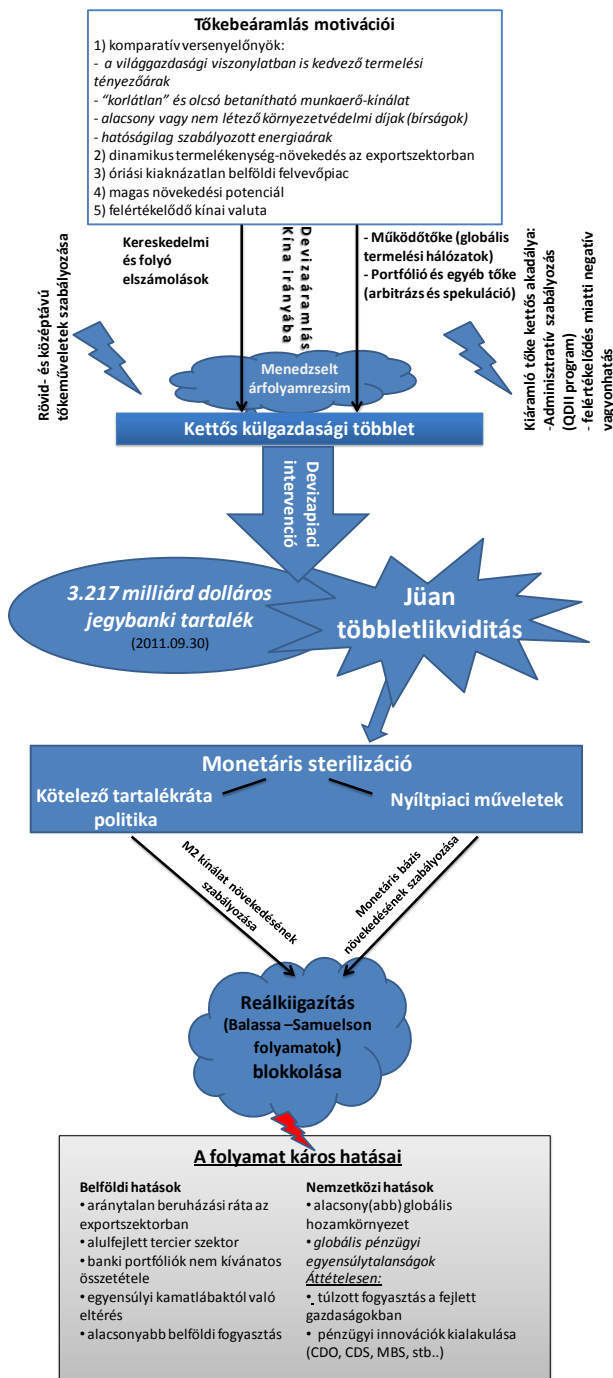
Tőkebeáramlás motivációi
1) komparatív versenyelőnyök:
- a világgazdasági viszonylatban is kedvező termelési tényezőárak
- "korlátlan" és olcsó betanítható munkaerő-kínálat
- alacsony vagy nem létező környezetvédelmi díjak (bírságok)
- hatóságilag szabályozott energiaárak
2) dinamikus termelékenység-növekedés az exportszektorban
3) óriási kiaknázatlan belföldi felvevőpiac
4) magas növekedési potenciál
5) felértékelődő kínai valuta

Rövid - és középtávú tőkeműveletek szabályozása

Kereskedelmi és folyó elszámolások

Devizaáramlás Kína irányába

- Működőtőke (globális termelési hálózatok)
- Portfólió és egyéb tőke (arbitrázs és spekuláció)

Kiáramló tőke kettős akadálya:
- Adminisztratív szabályozás (QDII program)
- felértékelődés miatti negatív vagyonhatás

Menedzselt árfolyamrezsim

Kettős külgazdasági többlet

Devizapiaci intervenció

3.217 milliárd dolláros jegybanki tartalék
(2011.09.30)

Jüan többletlikviditás

Monetáris sterilizáció
Kötelező tartalékráta politika
Nyíltpiaci műveletek

M2 kínálat növekedésének szabályozása

Monetáris bázis növekedésének szabályozása

Reálkiigazítás (Balassa –Samuelson folyamatok) blokkolása

A folyamat káros hatásai

Belföldi hatások
• aránytalan beruházási ráta az exportszektorban
• alulfejlett tercier szektor
• banki portfóliók nem kívánatos összetétele
• egyensúlyi kamatlábaktól való eltérés
• alacsonyabb belföldi fogyasztás

Nemzetközi hatások
• alacsony(abb) globális hozamkörnyezet
• globális pénzügyi egyensúlytalanságok
Áttételesen:
• túlzott fogyasztás a fejlett gazdaságokban
• pénzügyi innovációk kialakulása (CDO, CDS, MBS, stb..)